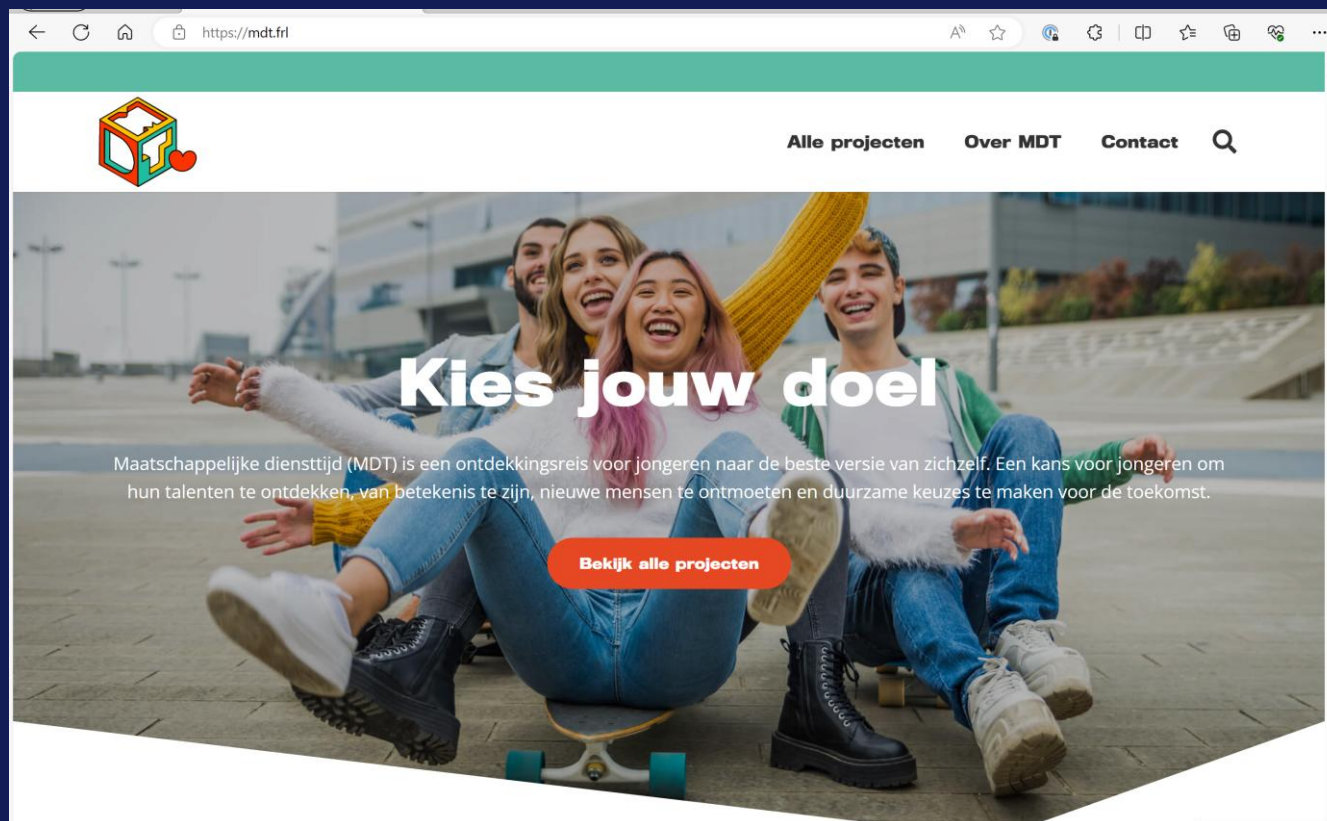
https://mdt.frl

Alle projecten Over MDT Contact

Kies jouw doel

Maatschappelijke diensttijd (MDT) is een ontdekkingsreis voor jongeren naar de beste versie van zichzelf. Een kans voor jongeren om hun talenten te ontdekken, van betekenis te zijn, nieuwe mensen te ontmoeten en duurzame keuzes te maken voor de toekomst.

Bekijk alle projecten